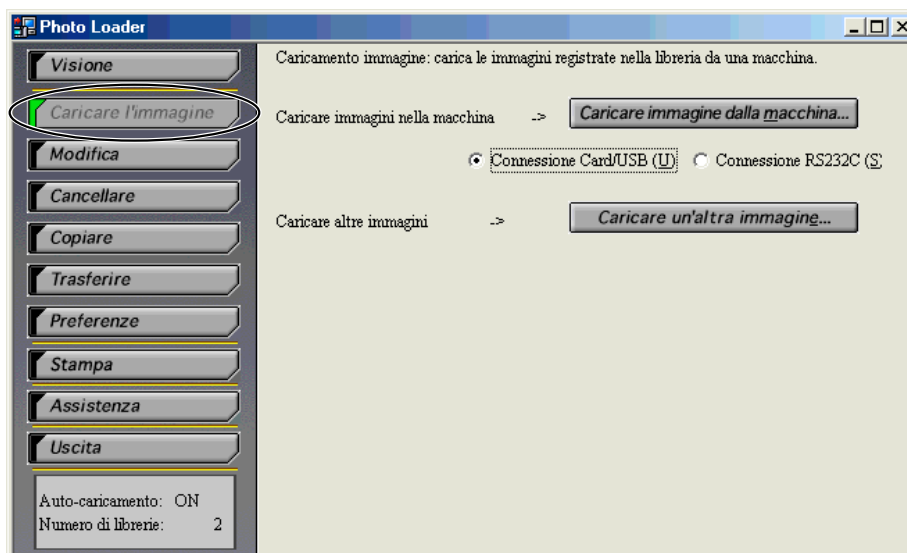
Photo Loader

Visione
Caricare l'immagine
Modifica
Cancellare
Copiare
Trasferire
Preferenze
Stampa
Assistenza
Uscita

Auto-caricamento: ON
Numero di librerie: 2

Caricamento immagine: carica le immagini registrate nella libreria da una macchina.

Caricare immagini nella macchina -> Caricare immagine dalla macchina...

Connessione Card/USB (U) Connessione RS232C (S)

Caricare altre immagini -> Caricare un'altra immagine...